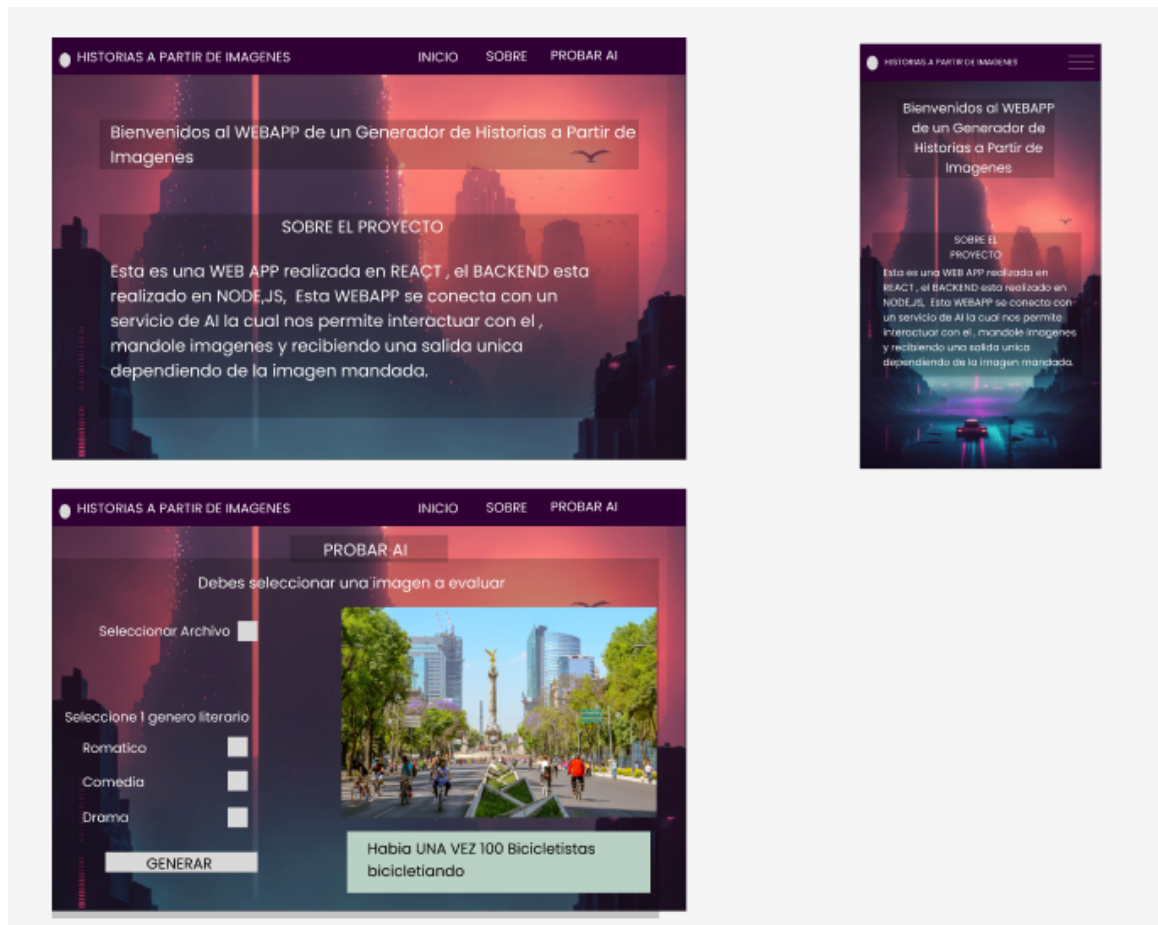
HISTORIAS A PARTIR DE IMAGENES INICIO SOBRE PROBAR AI

Bienvenidos al WEBAPP de un Generador de Historias a Partir de Imagenes

SOBRE EL PROYECTO

Esta es una WEB APP realizada en REACT , el BACKEND esta realizado en NODE,JS, Esta WEBAPP se conecta con un servicio de AI la cual nos permite interactuar con el , mandole imagenes y recibiendo una salida unica dependiendo de la imagen mandada.

HISTORIAS A PARTIR DE IMAGENES

Bienvenidos al WEBAPP de un Generador de Historias a Partir de Imagenes

SOBRE EL PROYECTO

Esta es una WEB APP realizada en REACT , el BACKEND esta realizado en NODE,JS, Esta WEBAPP se conecta con un servicio de AI la cual nos permite interactuar con el , mandole imagenes y recibiendo una salida unica dependiendo de la imagen mandada.

HISTORIAS A PARTIR DE IMAGENES INICIO SOBRE PROBAR AI

PROBAR AI

Debes seleccionar una imagen a evaluar

Seleccionar Archivo

Seleccione 1 genero literario

Romatico

Comedia

Drama

GENERAR

Habia UNA VEZ 100 Bicicletistas bicicletiando